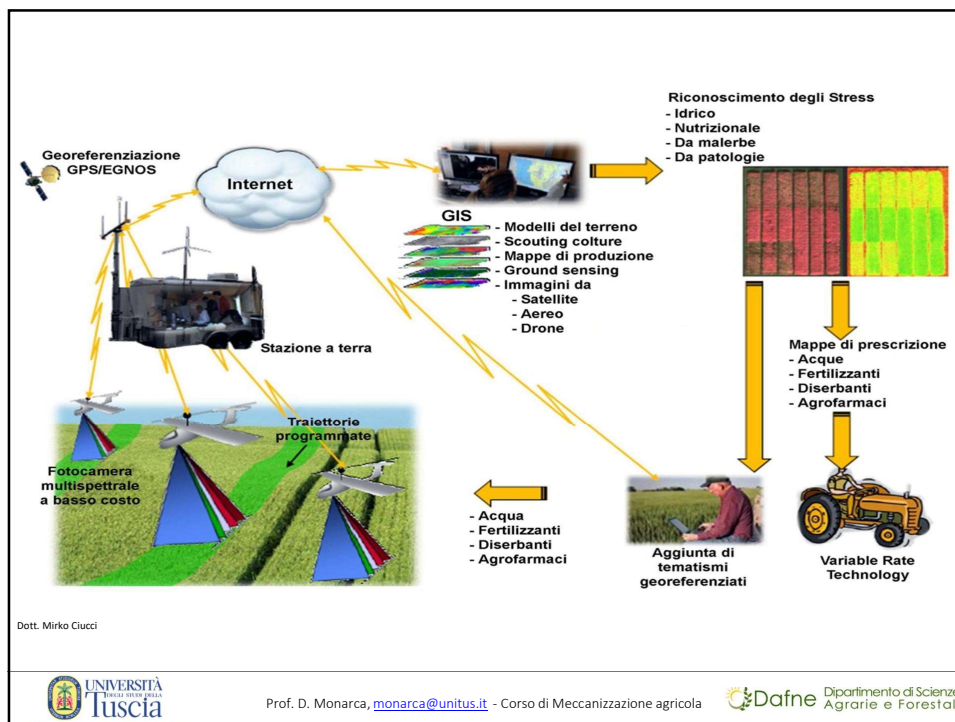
Riconoscimento degli Stress
- Idrico
- Nutrizionale
- Da malerbe
- Da patologie

Georeferenziazione GPS/EGNOS

Internet

GIS
- Modelli del terreno
- Scouting colture
- Mappe di produzione
- Ground sensing
- Immagini da
- Satellite
- Aereo
- Drone

Stazione a terra

Mappe di prescrizione
- Acque
- Fertilizzanti
- Diserbanti
- Agrofarmaci

Traiettorie programmate

Fotocamera multispettrale a basso costo

- Acqua
- Fertilizzanti
- Diserbanti
- Agrofarmaci

Aggiunta di tematismi georeferenziati

Variable Rate Technology

Dott. Mirko Ciucci

UNIVERSITÀ DEGLI STUDI DELLA Tuscia

Prof. D. Monarca, monarca@unitus.it - Corso di Meccanizzazione agricola

Dafne Dipartimento di Scienze Agrarie e Forestal